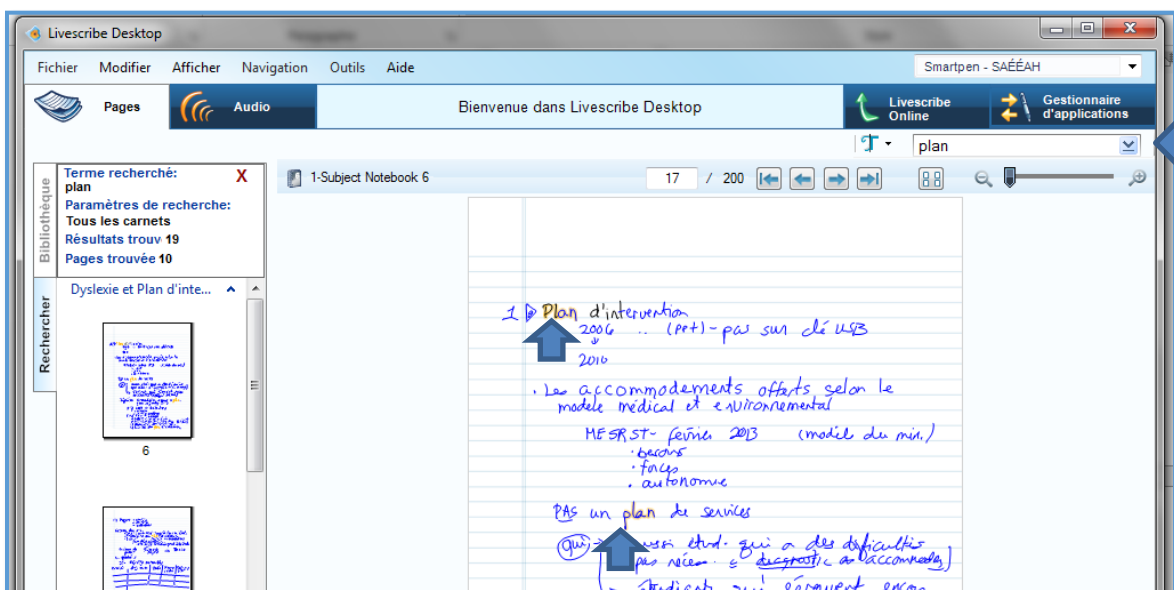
Livescribe Desktop

Fichier Modifier Afficher Navigation Outils Aide

Smartpen - SAÉÉAH

Pages Audio Bienvenue dans Livescribe Desktop Livescribe Online Gestionnaire d'applications

plan

Bibliothèque

Rechercher

Terme recherché: X
plan
Paramètres de recherche:
Tous les carnets
Résultats trouv 19
Pages trouvée 10

Dyslexie et Plan d'inte...

6

1-Subject Notebook 6

17 / 200

1 Plan d'intervention
2006 .. (pet) - pas sur clé USB
2010

· Les accommodements offerts selon le modele médical et environnemental

MESRST - février 2013 (model du min.)
· besoins
· forces
· autonomie

PAS un plan de services

(qui) → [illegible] étud. qui a des difficultés pas néces. = diagnostic ou accommodements)

→ étudiants qui éprouvent encore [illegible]